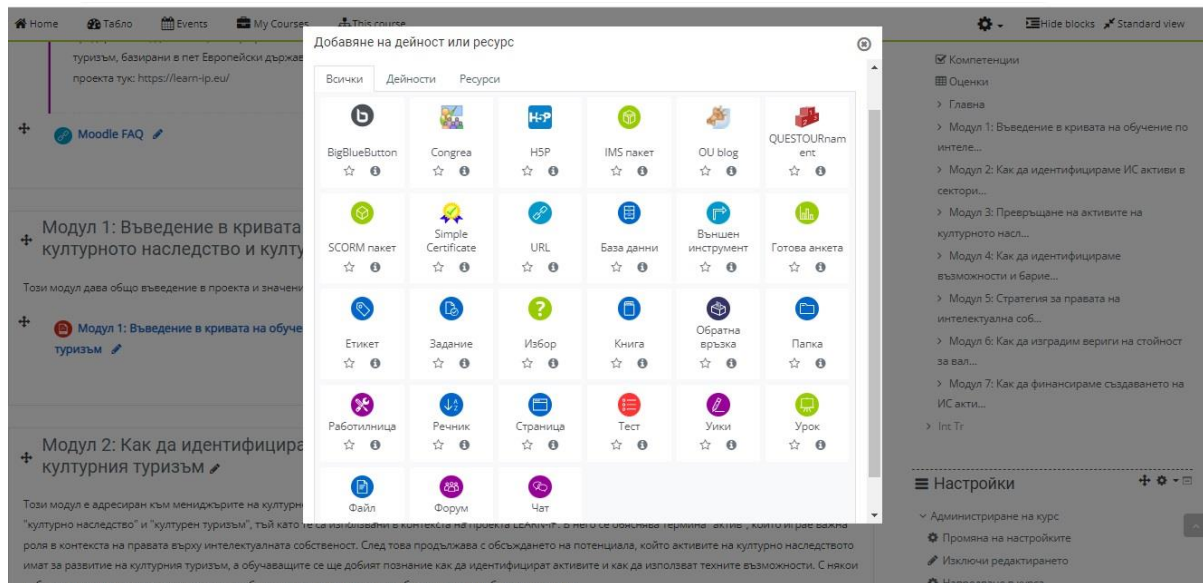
Home Табло Events My Courses This course

Hide blocks Standard view

туризъм, базирани в пет Европейски държави
проекта тук: https://learn-ip.eu/

Moodle FAQ

Модул 1: Въведение в кривата
културното наследство и култу

Този модул дава общо въведение в проекта и значени

Модул 1: Въведение в кривата на обуче
туризъм

Модул 2: Как да идентифицира
културния туризъм

Този модул е адресиран към мениджърите на културн
"културно наследство" и "културен туризъм", тъй като те са използвани в контекста на проекта LEARN-IP. В него се обяснява термина "актив", който играе важна роля в контекста на правата върху интелектуалната собственост. След това продължава с обсъждането на потенциала, който активите на културно наследство имат за развитие на културния туризъм, а обучаващите се ще се добият познание как да идентифицират активите и как да използват техните възможности. С някои

Добавяне на дейност или ресурс

Всички Дейности Ресурси

BigBlueButton
Congrea
H5P
IMS пакет
OU blog
QUESTOURnament
SCORM пакет
Simple Certificate
URL
База данни
Външен инструмент
Готова анкета
Етикет
Задание
Избор
Книга
Обратна връзка
Папка
Работилница
Речник
Страница
Тест
Уики
Урок
Файл
Форум
Чат

Компетенции
Оценки
Главна
Модул 1: Въведение в кривата на обучение по интеле...
Модул 2: Как да идентифицираме ИС активи в сектори...
Модул 3: Превръщане на активите на културното насл...
Модул 4: Как да идентифицираме възможности и барие...
Модул 5: Стратегия за правата на интелектуална соб...
Модул 6: Как да изградим вериги на стойност за вал...
Модул 7: Как да финансираме създаването на ИС акти...
Int Tr

Настройки

Администриране на курс
Промяна на настройките
Изключи редактирането